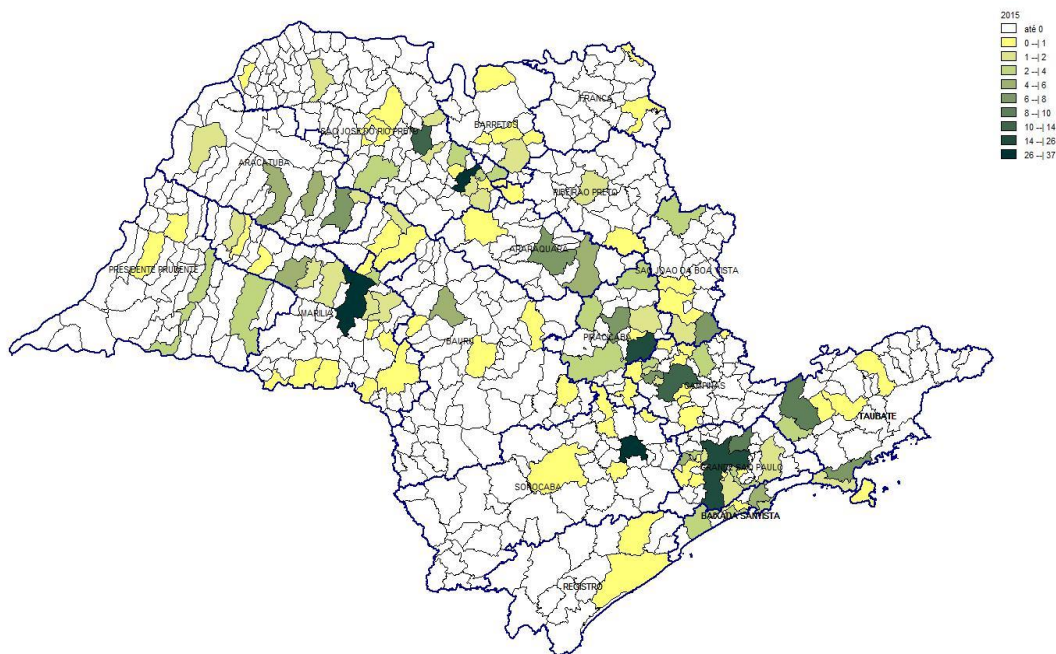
2015
até 0
0 --| 1
1 --| 2
2 --| 4
4 --| 6
6 --| 8
8 --| 10
10 --| 14
14 --| 26
26 --| 37

FRANCA
BARRETOS
SAO JOSE DO RIO PRETO
ARACATUBA
RIBEIRAO PRETO
ARARAQUARA
SAO JOAO DA BOA VISTA
PRESIDENTE PRUDENTE
MARILIA
BAURU
PIRACICABA
CAMPINAS
TAUBATE
GRANDE SAO PAULO
SOROCABA
BAIXADA SANTISTA
REGISTRO